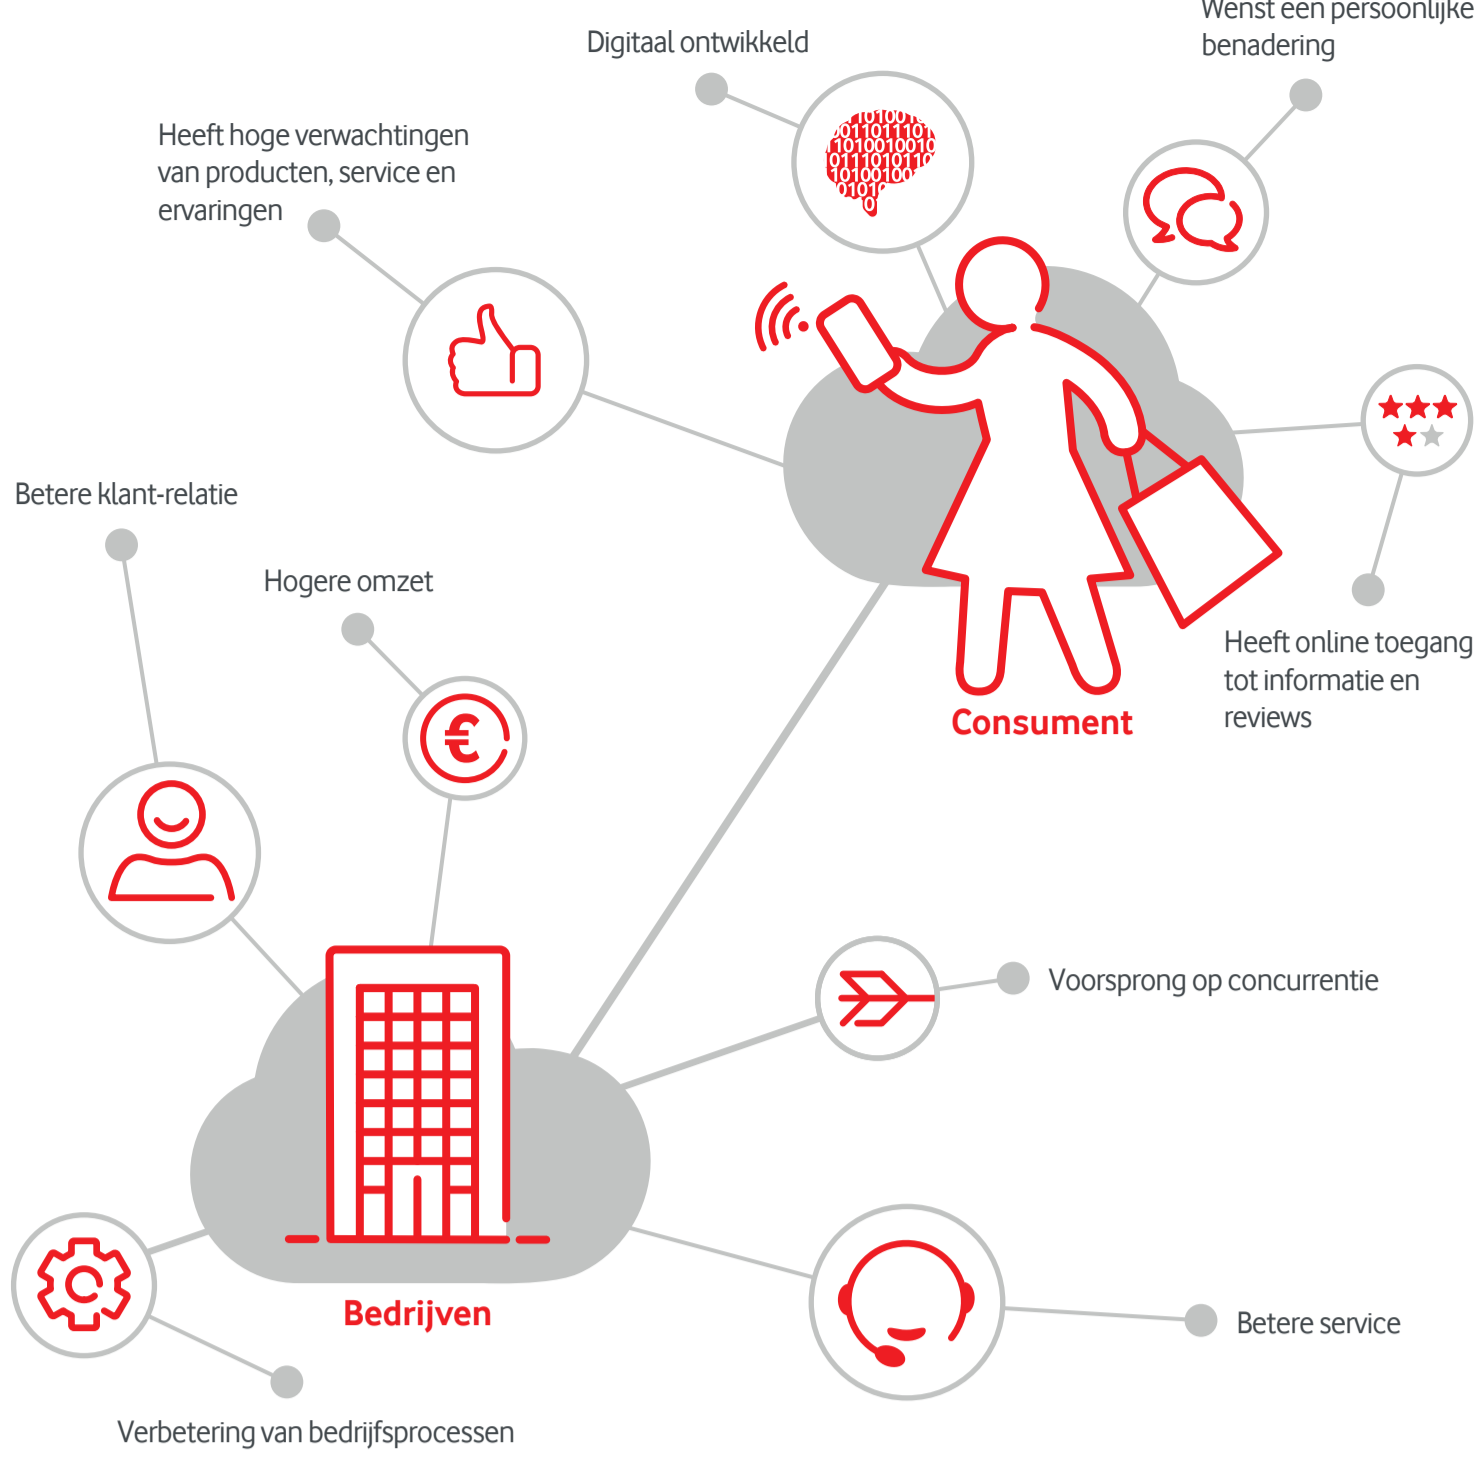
Wenst een persoonlijke benadering

Digitaal ontwikkeld

Heeft hoge verwachtingen van producten, service en ervaringen

Betere klant-relatie

Hogere omzet

Consument

Heeft online toegang tot informatie en reviews

Voorsprong op concurrentie

Bedrijven

Betere service

Verbetering van bedrijfsprocessen